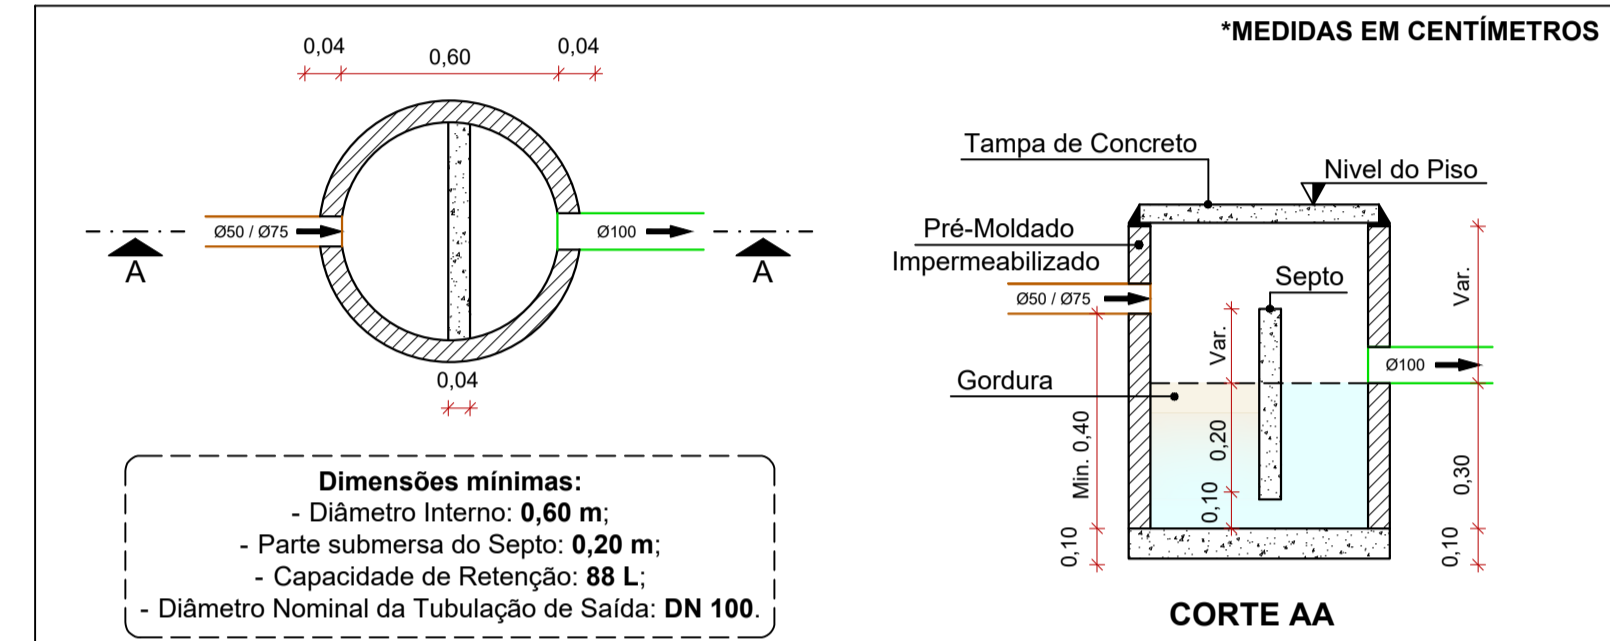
*MEDIDAS EM CENTÍMETROS

0,04
0,60
0,04

Ø50 / Ø75
Ø100
A
A

0,04

Dimensões mínimas:
- Diâmetro Interno: 0,60 m;
- Parte submersa do Septo: 0,20 m;
- Capacidade de Retenção: 88 L;
- Diâmetro Nominal da Tubulação de Saída: DN 100.

Tampa de Concreto
Nivel do Piso
Pré-Moldado
Impermeabilizado
Septo
Ø50 / Ø75
Var.
Var.
Ø100
Gordura
Min. 0,40
0,20
0,10
0,30
0,10
0,10

CORTE AA